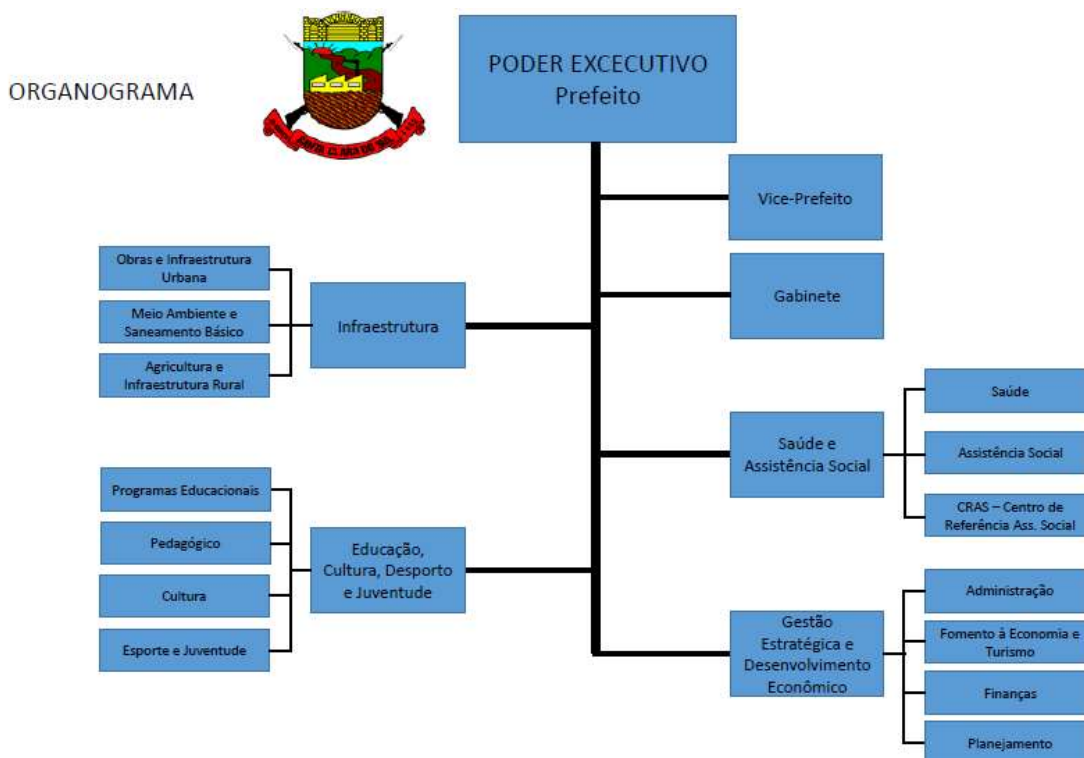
ORGANOGRAMA

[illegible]

PODER EXCECUTIVO
Prefeito

Vice-Prefeito

Gabinete

Infraestrutura

Obras e Infraestrutura Urbana

Meio Ambiente e Saneamento Básico

Agricultura e Infraestrutura Rural

Saúde e Assistência Social

Saúde

Assistência Social

CRAS – Centro de Referência Ass. Social

Educação, Cultura, Desporto e Juventude

Programas Educacionais

Pedagógico

Cultura

Esporte e Juventude

Gestão Estratégica e Desenvolvimento Econômico

Administração

Fomento à Economia e Turismo

Finanças

Planejamento